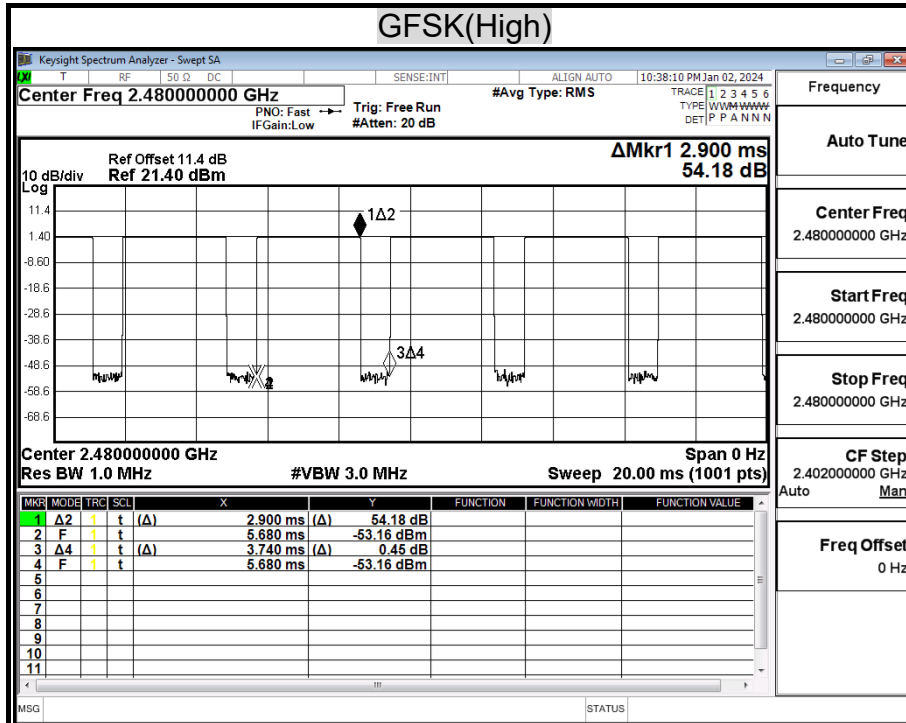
GFSK(High)

Keysight Spectrum Analyzer - Swept SA

LXI T RF 50 Ω DC SENSE:INT ALIGN AUTO 10:38:10 PM Jan 02, 2024

Center Freq 2.480000000 GHz

PNO: Fast IFGain:Low

Trig: Free Run #Atten: 20 dB

#Avg Type: RMS

TRACE 1 2 3 4 5 6 TYPE WWWWWW DET P P A N N N

Frequency

Ref Offset 11.4 dB
10 dB/div Ref 21.40 dBm
Log

ΔMkr1 2.900 ms 54.18 dB

11.4
1.40
-8.60
-18.6
-28.6
-38.6
-48.6
-58.6
-68.6

1Δ2
3Δ4
2

Center 2.480000000 GHz
Res BW 1.0 MHz #VBW 3.0 MHz
Span 0 Hz
Sweep 20.00 ms (1001 pts)

| MKR | MODE | TRC | SCL | X | | Y | | FUNCTION | FUNCTION WIDTH | FUNCTION VALUE |
|---|---|---|---|---|---|---|---|---|---|---|
| 1 | Δ2 | 1 | t | (Δ) | 2.900 ms | (Δ) | 54.18 dB | | | |
| 2 | F | 1 | t | | 5.680 ms | | -53.16 dBm | | | |
| 3 | Δ4 | 1 | t | (Δ) | 3.740 ms | (Δ) | 0.45 dB | | | |
| 4 | F | 1 | t | | 5.680 ms | | -53.16 dBm | | | |
| 5 | | | | | | | | | | |
| 6 | | | | | | | | | | |
| 7 | | | | | | | | | | |
| 8 | | | | | | | | | | |
| 9 | | | | | | | | | | |
| 10 | | | | | | | | | | |
| 11 | | | | | | | | | | |

Auto Tune

Center Freq
2.480000000 GHz

Start Freq
2.480000000 GHz

Stop Freq
2.480000000 GHz

CF Step
2.402000000 GHz
Auto Man

Freq Offset
0 Hz

MSG STATUS